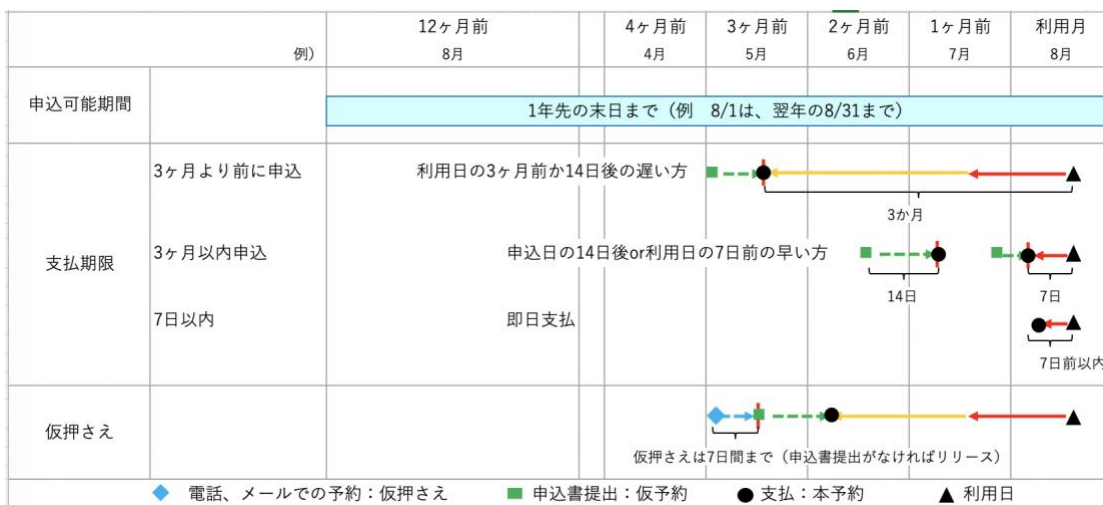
| | 例） | 12ヶ月前 8月 | | 4ヶ月前 4月 | 3ヶ月前 5月 | 2ヶ月前 6月 | 1ヶ月前 7月 | 利用月 8月 |
|---|---|---|---|---|---|---|---|---|
| 申込可能期間 | | 1年先の末日まで（例　8/1は、翌年の8/31まで） | | | | | | |
| 支払期限 | 3ヶ月より前に申込 | 利用日の3ヶ月前か14日後の遅い方 | | | | 3か月 | | |
| | 3ヶ月以内申込 | 申込日の14日後or利用日の7日前の早い方 | | | | 14日 | | 7日 |
| | 7日以内 | 即日支払 | | | | | | 7日前以内 |
| 仮押さえ | | | | | 仮押さえは7日間まで（申込書提出がなければリリース） | | | |

電話、メールでの予約：仮押さえ　申込書提出：仮予約　支払：本予約　利用日